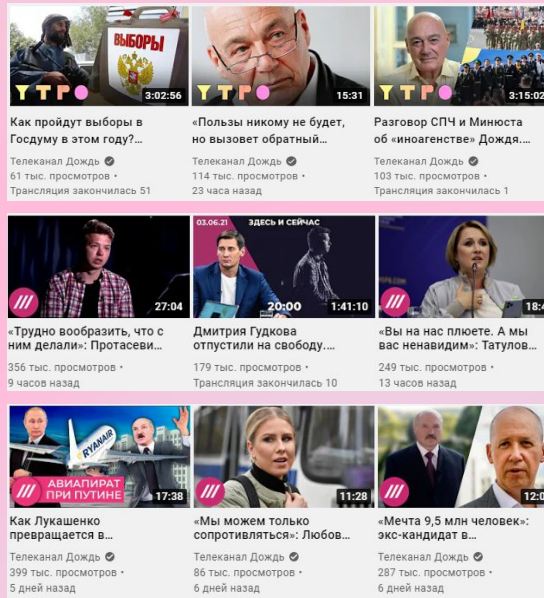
ВЫБОРЫ
УТРО
3:02:56
Как пройдут выборы в Госдуму в этом году?...
Телеканал Дождь
61 тыс. просмотров •
Трансляция закончилась 51

УТРО
15:31
«Пользы никому не будет, но вызовет обратный...
Телеканал Дождь
114 тыс. просмотров •
23 часа назад

УТРО
3:15:02
Разговор СПЧ и Минюста об «иноагентстве» Дождя....
Телеканал Дождь
103 тыс. просмотров •
Трансляция закончилась 1

27:04
«Трудно вообразить, что с ним делали»: Протасеви...
356 тыс. просмотров •
9 часов назад

03.06.21 ЗДЕСЬ И СЕЙЧАС
20:00
1:41:10
Дмитрия Гудкова отпустили на свободу....
179 тыс. просмотров •
Трансляция закончилась 10

18:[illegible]
«Вы на нас плюете. А мы вас ненавидим»: Татулов...
249 тыс. просмотров •
13 часов назад

RYANAIR
АВИАПИРАТ ПРИ ПУТИНЕ
17:38
Как Лукашенко превращается в...
Телеканал Дождь
399 тыс. просмотров •
5 дней назад

11:28
«Мы можем только сопротивляться»: Любов...
Телеканал Дождь
86 тыс. просмотров •
6 дней назад

12:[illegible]
«Мечта 9,5 млн человек»: экс-кандидат в...
Телеканал Дождь
287 тыс. просмотров •
6 дней назад